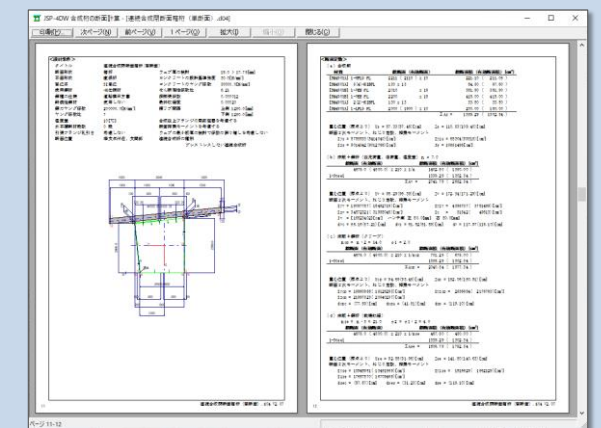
JSP-4DW 合成桁の断面計算 - [連続合成桁断面照査（単断面）.d04]

印刷(P)... | 次ページ(N) | 前ページ(V) | 1ページ(O) | 拡大(I) | 縮小(O) | 閉じる(C)

連続合成桁断面照査（単断面）

連続合成桁断面照査（単断面）

ページ 11-12